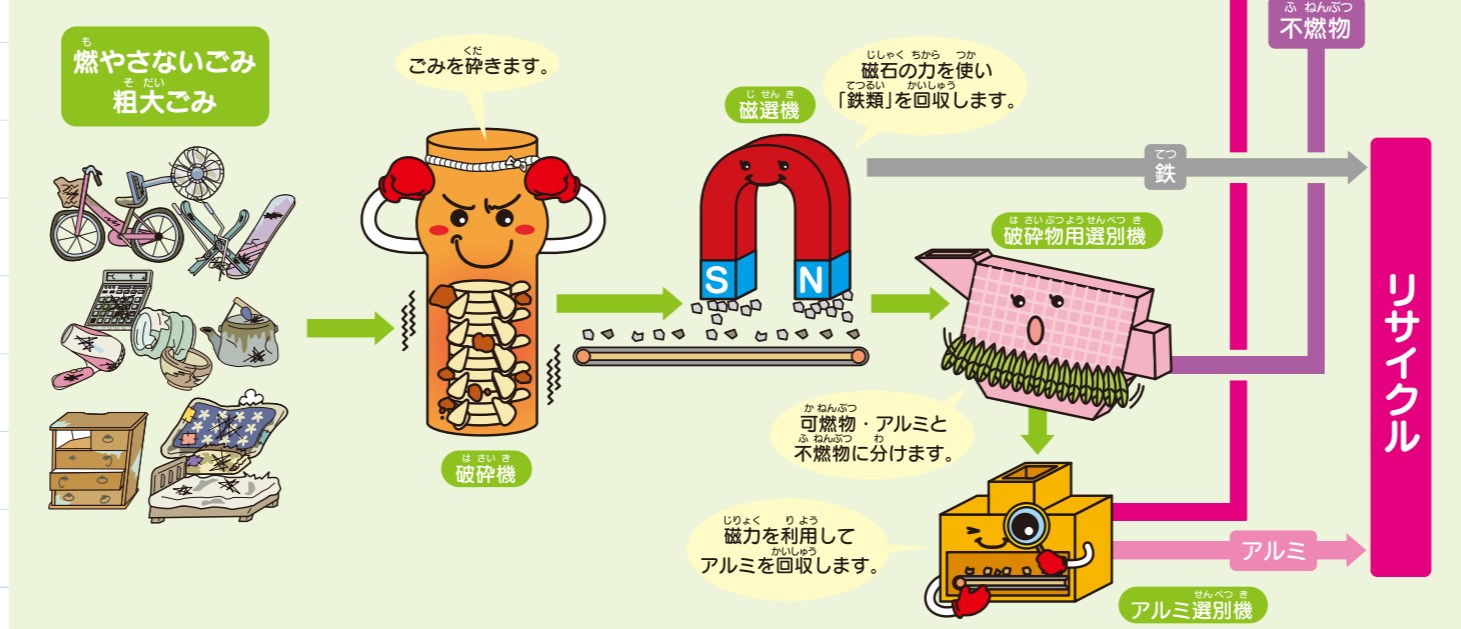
燃やさないごみ
粗大ごみ

ごみを砕きます。

破砕機

磁選機

S N

磁石の力を使い「鉄類」を回収します。

鉄

不燃物

リサイクル

破砕物用選別機

可燃物・アルミと不燃物に分けます。

磁力を利用してアルミを回収します。

アルミ

アルミ選別機